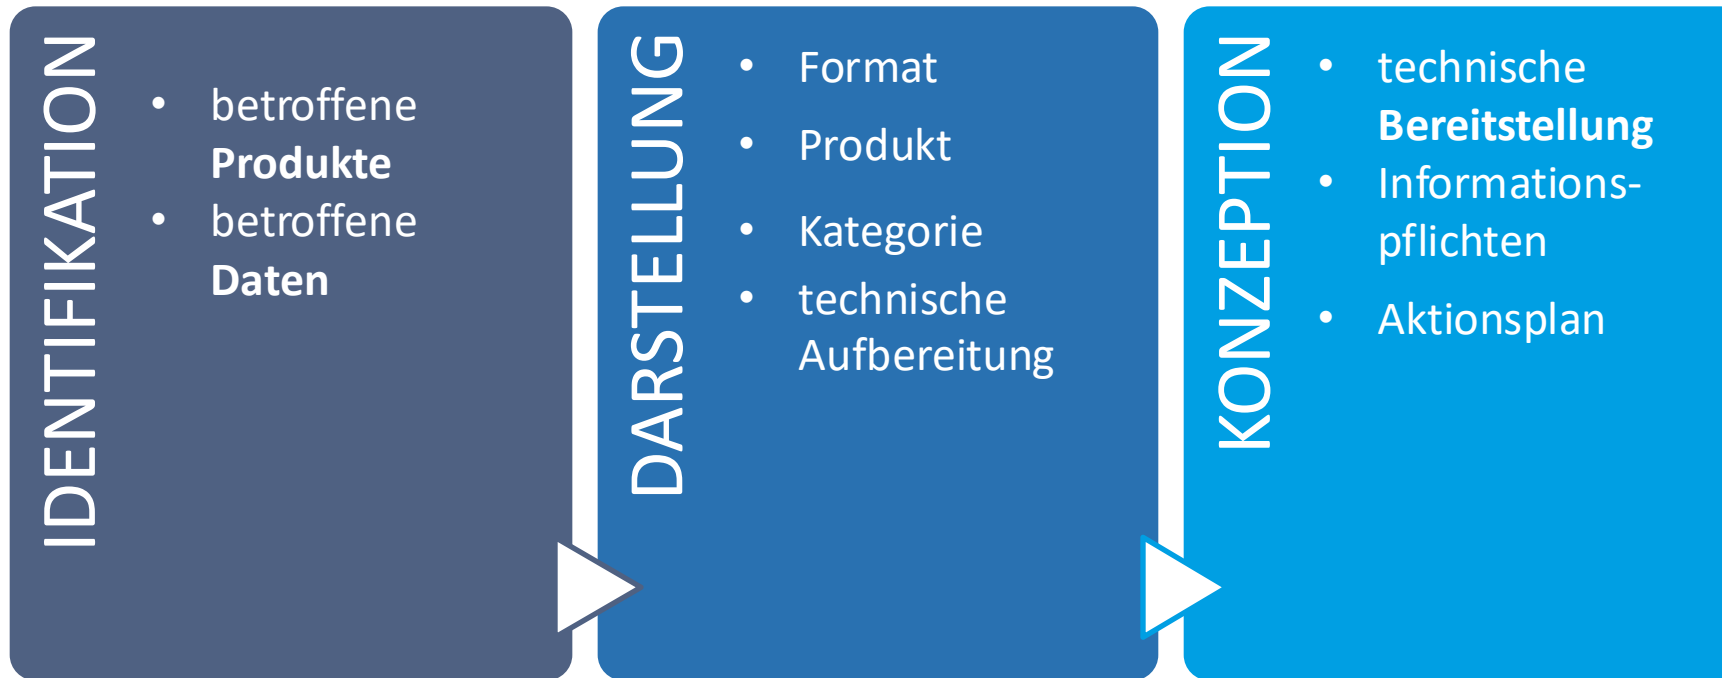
IDENTIFIKATION

- betroffene **Produkte**
- betroffene **Daten**

DARSTELLUNG

- Format
- Produkt
- Kategorie
- technische Aufbereitung

KONZEPTION

- technische **Bereitstellung**
- Informationspflichten
- Aktionsplan